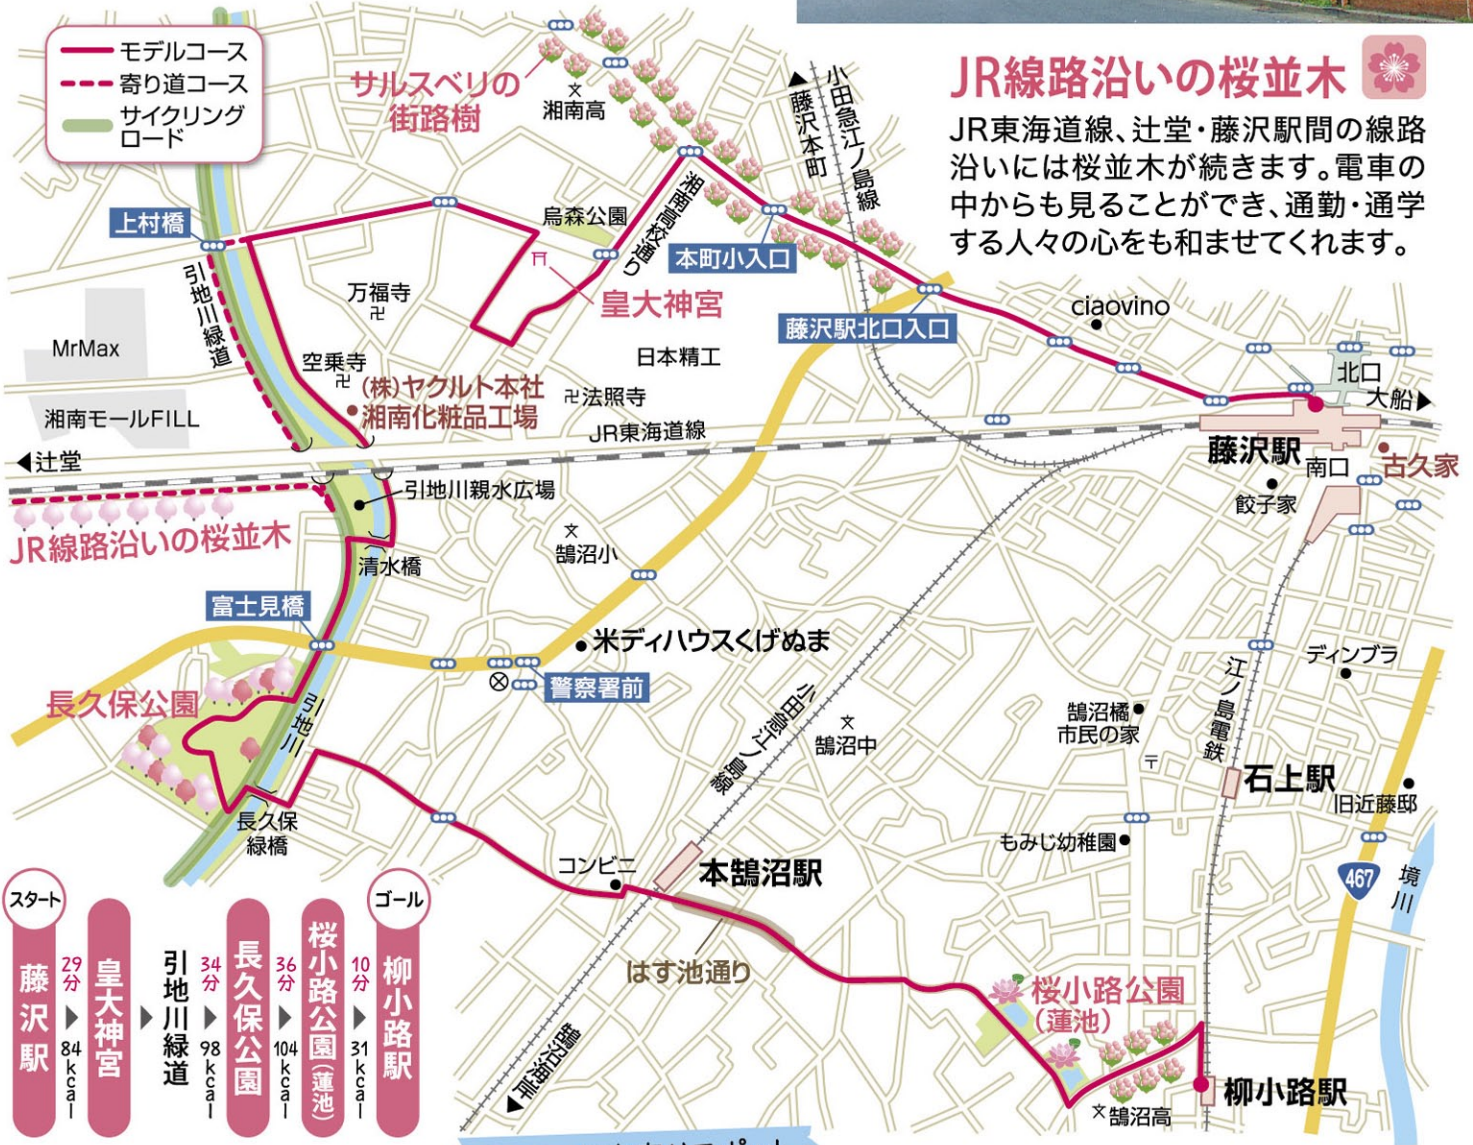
モデルコース
寄り道コース
サイクリングロード

サルスベリの街路樹

JR線路沿いの桜並木

JR東海道線、辻堂・藤沢駅間の線路沿いには桜並木が続きます。電車の中からも見ることができ、通勤・通学する人々の心をも和ませてくれます。

湘南高
▲藤沢本町
小田急江ノ島線
湘南高校通り
烏森公園
本町小入口
上村橋
引地川緑道
万福寺
皇大神宮
藤沢駅北口入口
ciaovino
MrMax
空乗寺
日本精工
(株)ヤクルト本社湘南化粧品工場
法照寺
湘南モールFILL
JR東海道線
北口
大船▶
◀辻堂
藤沢駅
南口
古久家
引地川親水広場
餃子家
JR線路沿いの桜並木
鵠沼小
清水橋
富士見橋
米ディハウスくげぬま
長久保公園
引地川
警察署前
小田急江ノ島線
ディンプラ
鵠沼中
鵠沼橋市民の家
江ノ島電鉄
石上駅
旧近藤邸
長久保緑橋
もみじ幼稚園
コンビニ
本鵠沼駅
467
境川
はす池通り
桜小路公園(蓮池)
▲藤沢
鵠沼海岸
柳小路駅
鵠沼高

スタート
藤沢駅
29分
84kcal
皇大神宮
引地川緑道
34分
98kcal
長久保公園
36分
104kcal
桜小路公園(蓮池)
10分
31kcal
ゴール
柳小路駅